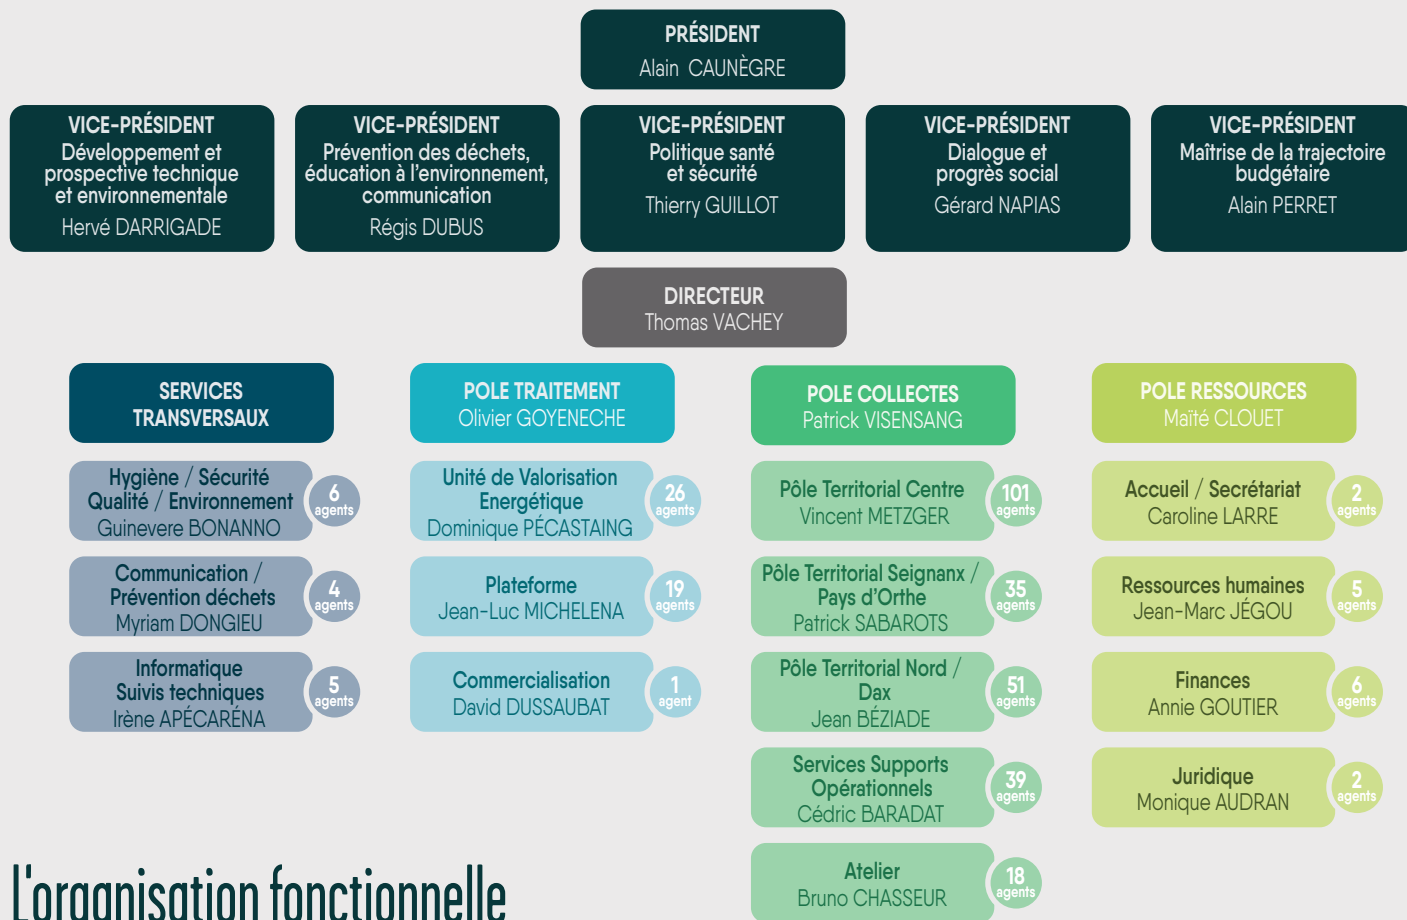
PRÉSIDENT
Alain CAUNÈGRE

VICE-PRÉSIDENT
Développement et prospective technique et environnementale
Hervé DARRIGADE

VICE-PRÉSIDENT
Prévention des déchets, éducation à l'environnement, communication
Régis DUBUS

VICE-PRÉSIDENT
Politique santé et sécurité
Thierry GUILLOT

VICE-PRÉSIDENT
Dialogue et progrès social
Gérard NAPIAS

VICE-PRÉSIDENT
Maîtrise de la trajectoire budgétaire
Alain PERRET

DIRECTEUR
Thomas VACHEY

SERVICES TRANSVERSAUX

Hygiène / Sécurité Qualité / Environnement
Guinevere BONANNO
6 agents

Communication / Prévention déchets
Myriam DONGIEU
4 agents

Informatique Suivis techniques
Irène APÉCARÉNA
5 agents

POLE TRAITEMENT
Olivier GOYENECHE

Unité de Valorisation Energétique
Dominique PÉCASTAING
26 agents

Plateforme
Jean-Luc MICHELENA
19 agents

Commercialisation
David DUSSAUBAT
1 agent

POLE COLLECTES
Patrick VISENSANG

Pôle Territorial Centre
Vincent METZGER
101 agents

Pôle Territorial Seignanx / Pays d'Orthe
Patrick SABAROTS
35 agents

Pôle Territorial Nord / Dax
Jean BÉZIADE
51 agents

Services Supports Opérationnels
Cédric BARADAT
39 agents

Atelier
Bruno CHASSEUR
18 agents

POLE RESSOURCES
Maïté CLOUET

Accueil / Secrétariat
Caroline LARRE
2 agents

Ressources humaines
Jean-Marc JÉGOU
5 agents

Finances
Annie GOUTIER
6 agents

Juridique
Monique AUDRAN
2 agents

L'organisation fonctionnelle